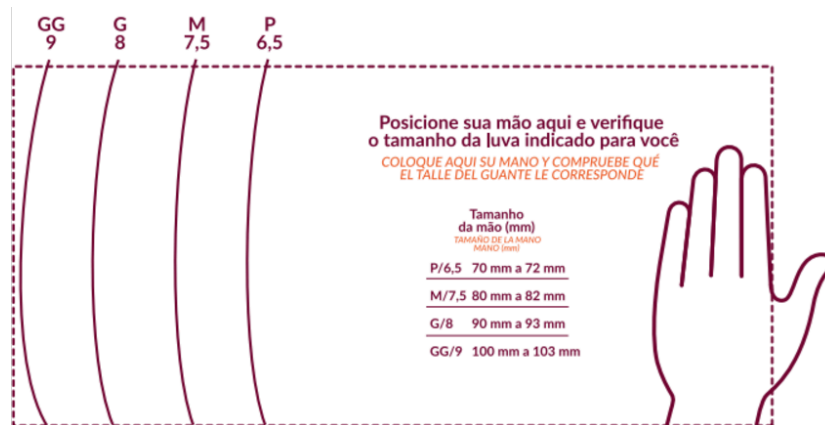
GG
9

G
8

M
7,5

P
6,5

Posicione sua mão aqui e verifique o tamanho da luva indicado para você

COLOQUE AQUI SU MANO Y COMPRUEBE QUÉ EL TALLE DEL GUANTE LE CORRESPONDE

Tamanho da mão (mm)
TAMAÑO DE LA MANO MANO (mm)

| | |
|---|---|
| P/6,5 | 70 mm a 72 mm |
| M/7,5 | 80 mm a 82 mm |
| G/8 | 90 mm a 93 mm |
| GG/9 | 100 mm a 103 mm |